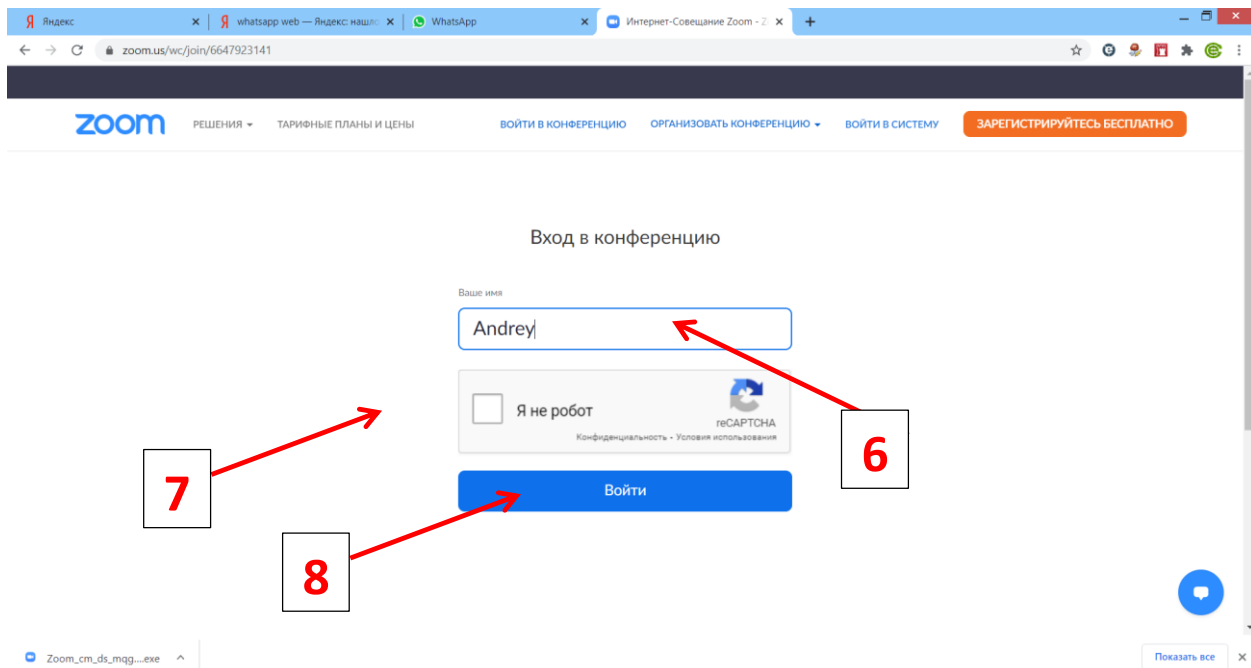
Яндекс
whatsapp web — Яндекс: нашл
WhatsApp
Интернет-Совещание Zoom - Z

zoom.us/wc/join/6647923141

zoom РЕШЕНИЯ ТАРИФНЫЕ ПЛАНЫ И ЦЕНЫ ВОЙТИ В КОНФЕРЕНЦИЮ ОРГАНИЗОВАТЬ КОНФЕРЕНЦИЮ ВОЙТИ В СИСТЕМУ ЗАРЕГИСТРИРУЙТЕСЬ БЕСПЛАТНО

Вход в конференцию

Ваше имя

Andrey

Я не робот
reCAPTCHA
Конфиденциальность - Условия использования

Войти

6
7
8

Zoom_cm_ds_mqg....exe
Показать все